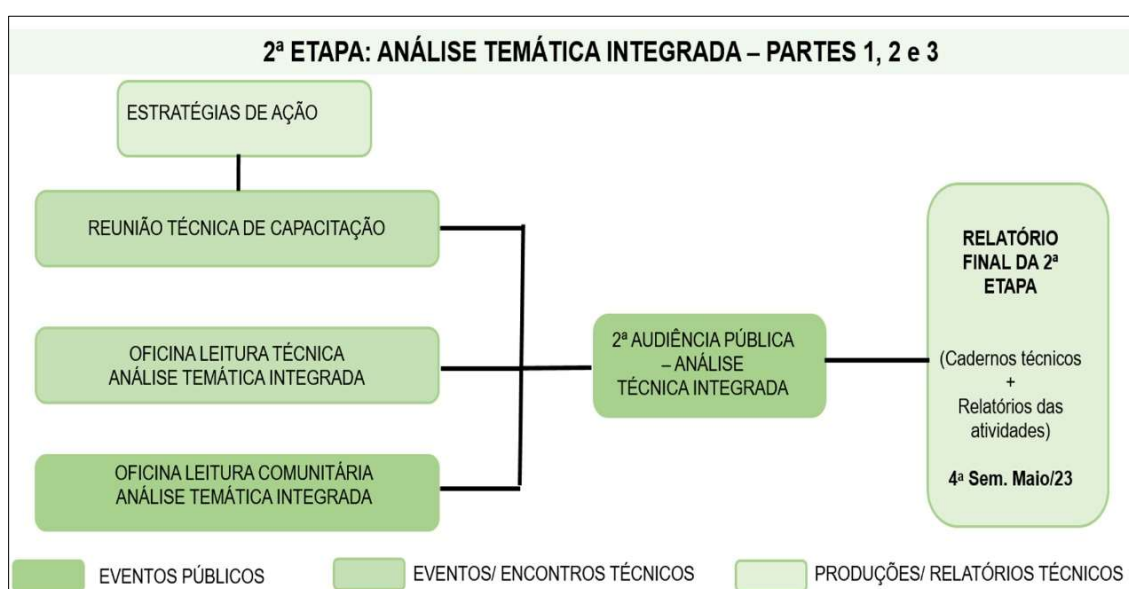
2ª ETAPA: ANÁLISE TEMÁTICA INTEGRADA – PARTES 1, 2 e 3

ESTRATÉGIAS DE AÇÃO

REUNIÃO TÉCNICA DE CAPACITAÇÃO

OFICINA LEITURA TÉCNICA ANÁLISE TEMÁTICA INTEGRADA

OFICINA LEITURA COMUNITÁRIA ANÁLISE TEMÁTICA INTEGRADA

2ª AUDIÊNCIA PÚBLICA – ANÁLISE TÉCNICA INTEGRADA

RELATÓRIO FINAL DA 2ª ETAPA

(Cadernos técnicos + Relatórios das atividades)

4ª Sem. Maio/23

EVENTOS PÚBLICOS

EVENTOS/ ENCONTROS TÉCNICOS

PRODUÇÕES/ RELATÓRIOS TÉCNICOS